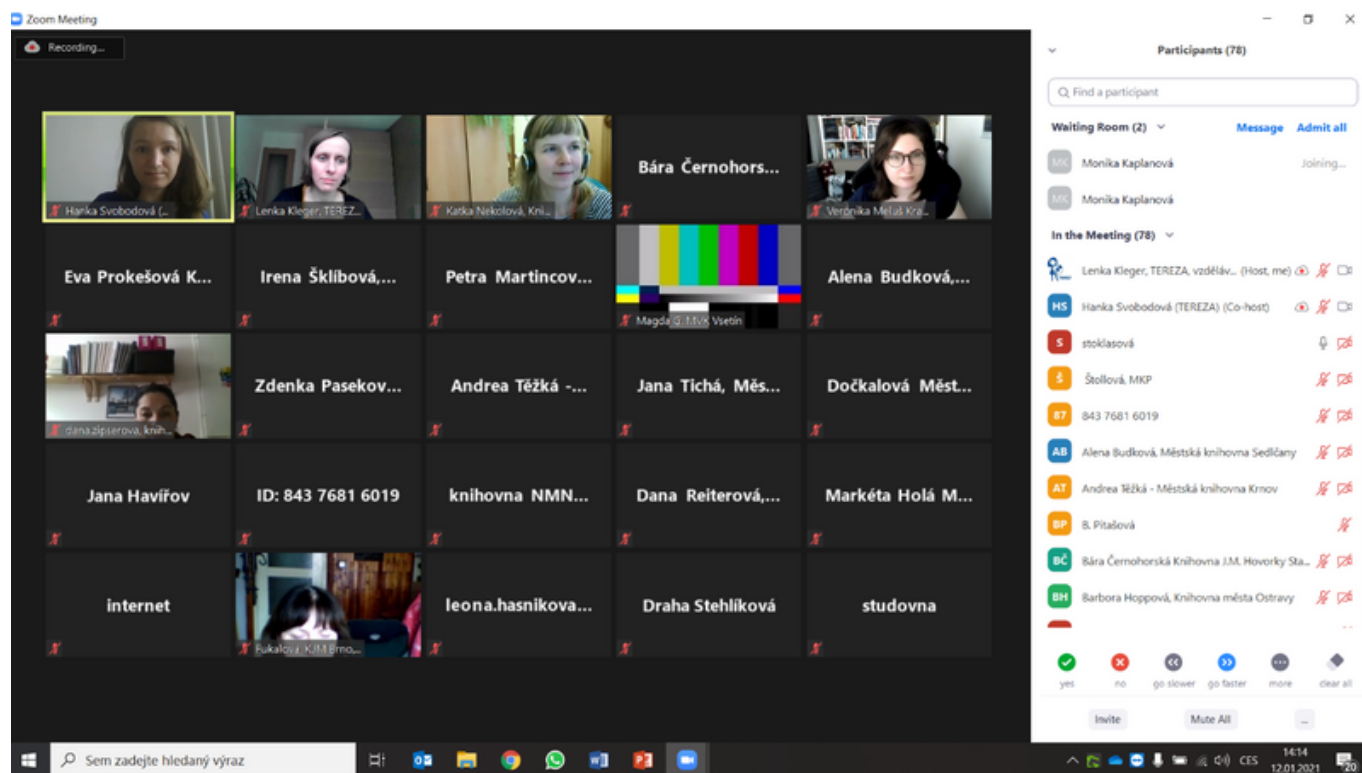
Zoom Meeting

Recording...

Hanka Svobodová (...

Lenka Kleger, TEREZ...

Katka Nekolová, Kni...

Bára Černohors...

Veronika Melaš Kra...

Eva Prokešová K...

Irena Šklíbová,...

Petra Martincov...

Magda G. MVK Vsetín

Alena Budková,...

dana.zipserova, knih...

Zdenka Pasekov...

Andrea Těžká -...

Jana Tichá, Měs...

Dočkalová Měst...

Jana Havířov

ID: 843 7681 6019

knihovna NMN...

Dana Reiterová,...

Markéta Holá M...

internet

Fukalová KJM Brno...

leona.hasnikova...

Draha Stehlíková

studovna

Participants (78)

Find a participant

Waiting Room (2)

Message

Admit all

MK Monika Kaplanová Joining...

MK Monika Kaplanová

In the Meeting (78)

Lenka Kleger, TEREZA, vzděláv... (Host, me)

HS Hanka Svobodová (TEREZA) (Co-host)

S stoklasová

Š Štollová, MKP

87 843 7681 6019

AB Alena Budková, Městská knihovna Sedlčany

AT Andrea Těžká - Městská knihovna Krnov

BP B. Pitašová

BČ Bára Černohorská Knihovna J.M. Hovorky Sta...

BH Barbora Hoppová, Knihovna města Ostravy

yes

no

go slower

go faster

more

clear all

Invite

Mute All

...

Sem zadejte hledaný výraz

CES

14:14

12.01.2021

20